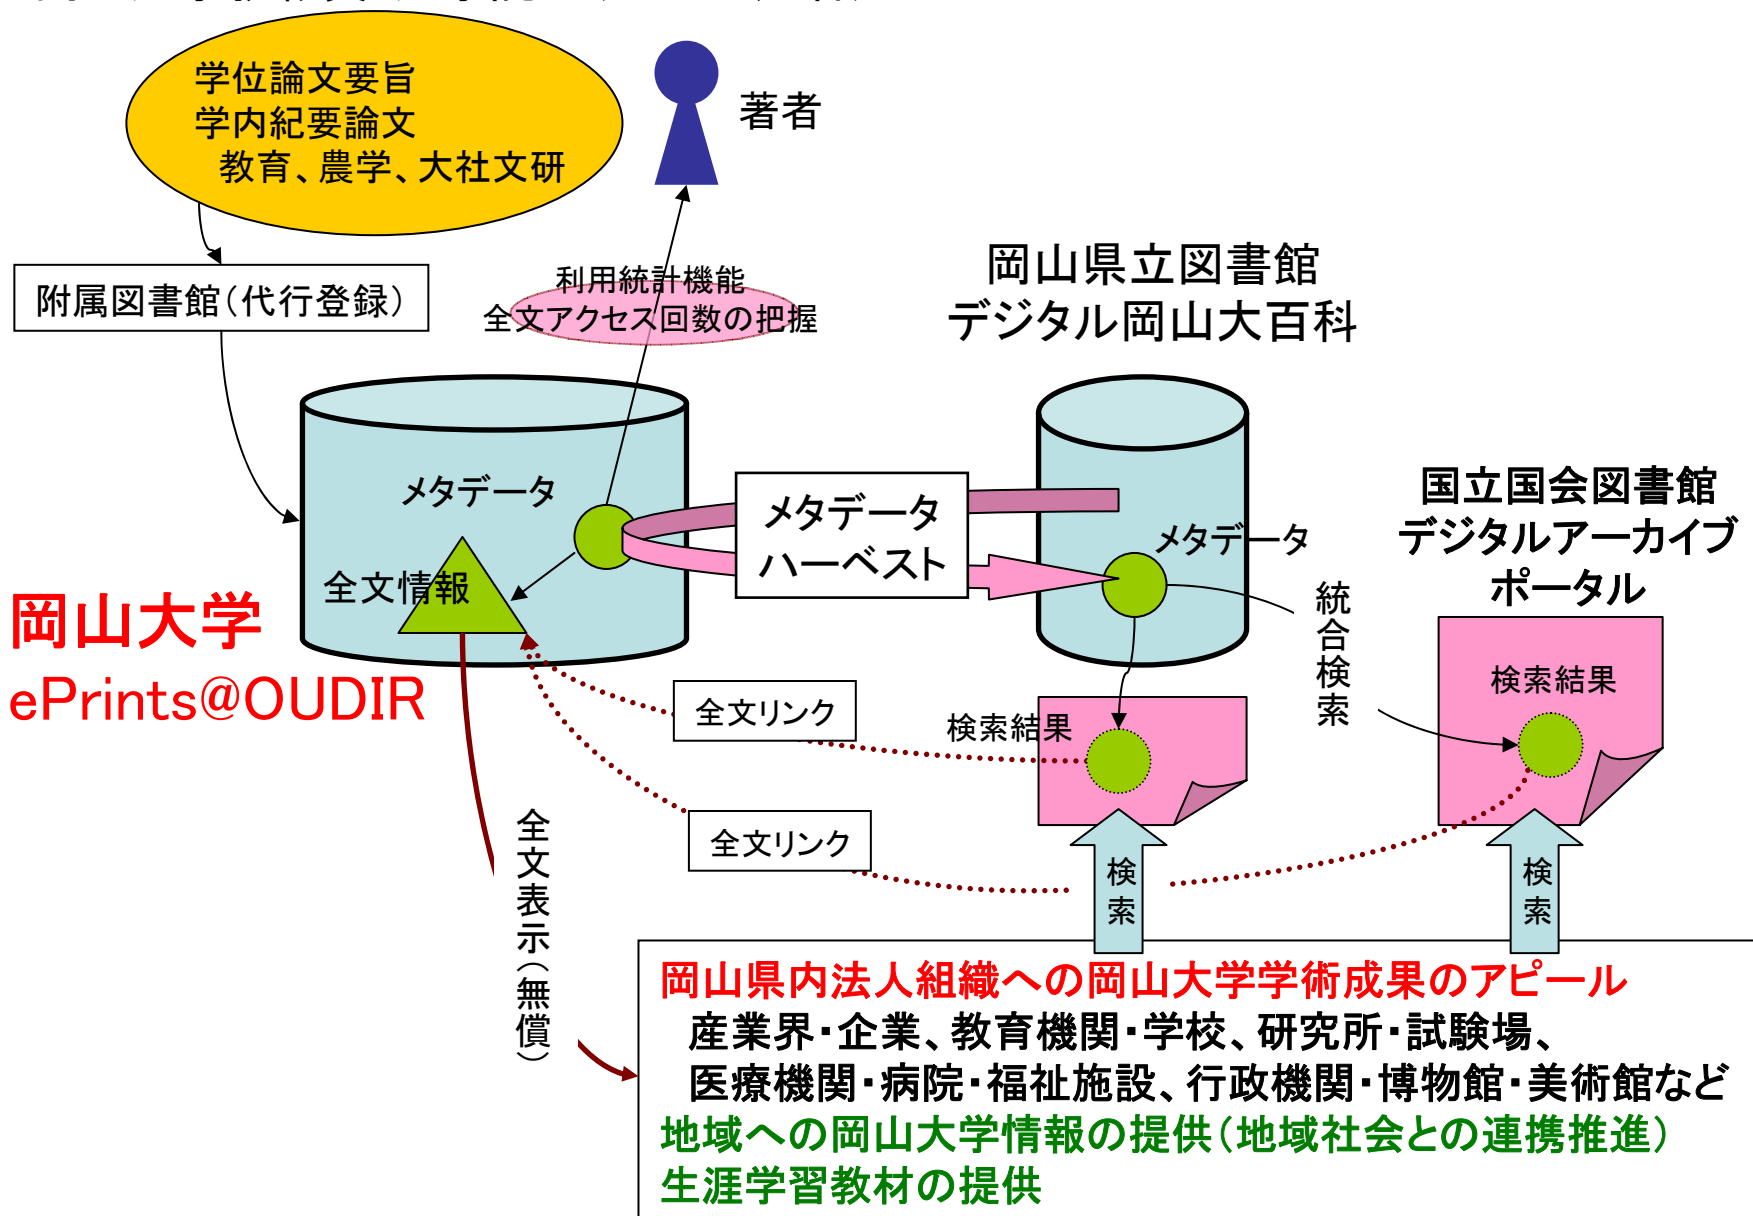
学位論文要旨
学内紀要論文
教育、農学、大社文研

著者

附属図書館(代行登録)

利用統計機能
全文アクセス回数の把握

岡山県立図書館
デジタル岡山大百科

メタデータ
全文情報

メタデータ
ハーベスト

メタデータ

国立国会図書館
デジタルアーカイブ
ポータル

岡山大学
ePrints@OUDIR

統合検索

全文リンク

検索結果

検索結果

全文リンク

全文表示(無償)

検索

検索

岡山県内法人組織への岡山大学学術成果のアピール
産業界・企業、教育機関・学校、研究所・試験場、
医療機関・病院・福祉施設、行政機関・博物館・美術館など
地域への岡山大学情報の提供(地域社会との連携推進)
生涯学習教材の提供